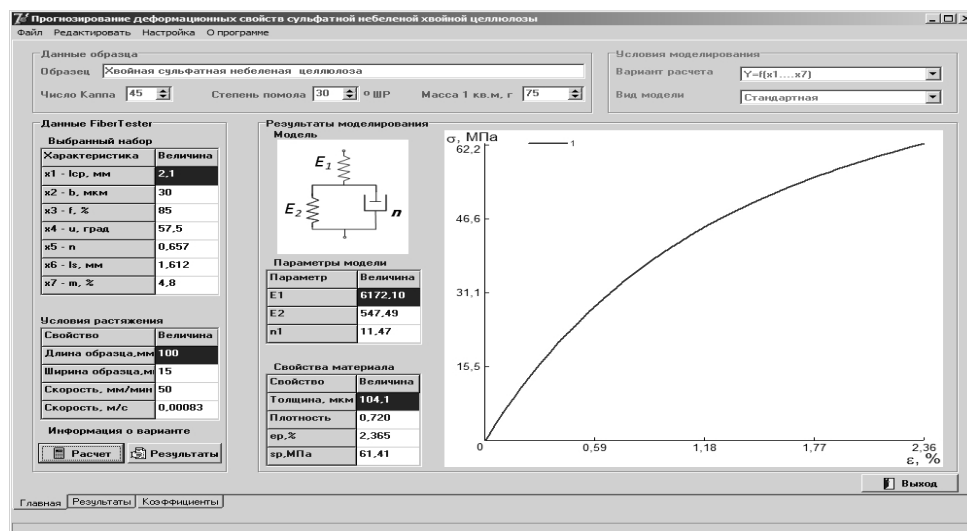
Прогнозирование деформационных свойств сульфатной небеленой хвойной целлюлозы

Файл Редактировать Настройка О программе

Данные образца

Образец Хвойная сульфатная небеленая целлюлоза

Число Каппа 45 Степень помола 30 º ШР Масса 1 кв.м, г 75

Условия моделирования

Вариант расчета Y=f(x1....x7)

Вид модели Стандартная

Данные FiberTester

Выбранный набор

| Характеристика | Величина |
|---|---|
| x1 - lср, мм | 2,1 |
| x2 - b, мкм | 30 |
| x3 - f, % | 85 |
| x4 - u, град | 57,5 |
| x5 - n | 0,657 |
| x6 - ls, мм | 1,612 |
| x7 - m, % | 4,8 |

Условия растяжения

| Свойство | Величина |
|---|---|
| Длина образца,мм | 100 |
| Ширина образца,мм | 15 |
| Скорость, мм/мин | 50 |
| Скорость, м/с | 0,00083 |

Информация о варианте

Расчет Результаты

Результаты моделирования

Модель

$E_1$

$E_2$

$\eta$

Параметры модели

| Параметр | Величина |
|---|---|
| E1 | 6172,10 |
| E2 | 547,49 |
| n1 | 11,47 |

Свойства материала

| Свойство | Величина |
|---|---|
| Толщина, мкм | 104,1 |
| Плотность | 0,720 |
| ep,% | 2,365 |
| sp,МПа | 61,41 |

σ, МПа

1

62,2

46,6

31,1

15,5

0 0,59 1,18 1,77 2,36

ε, %

Выход

Главная Результаты Коэффициенты